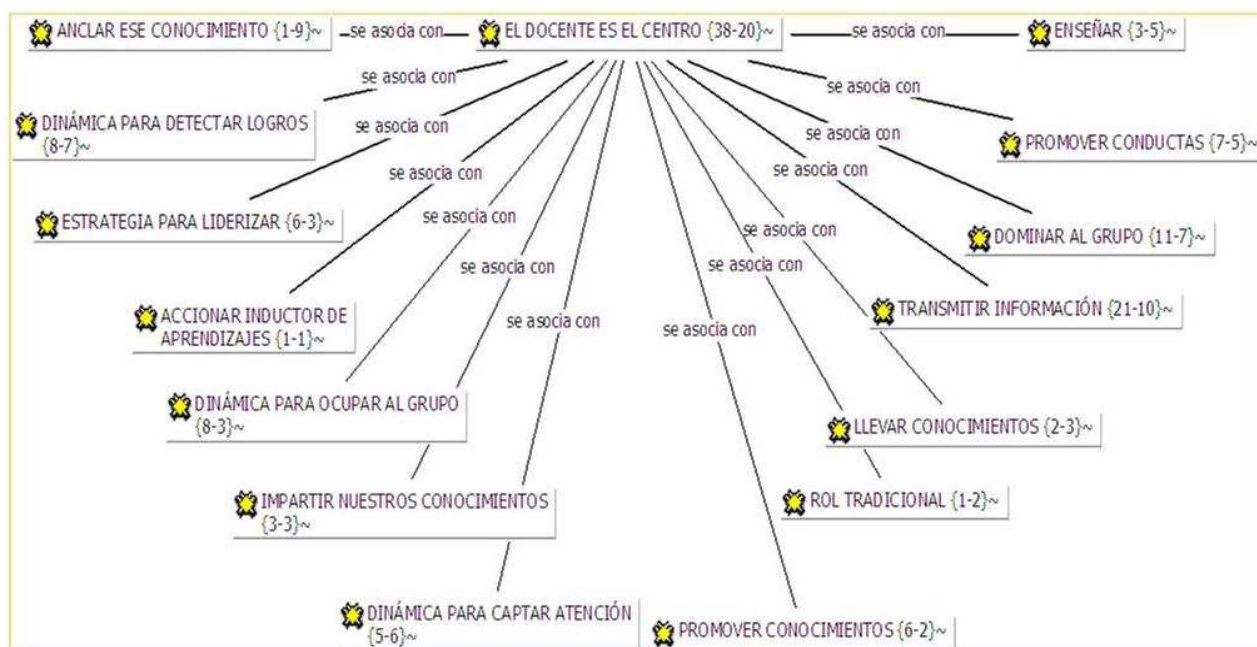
ANCLAR ESE CONOCIMIENTO {1-9}~ se asocia con EL DOCENTE ES EL CENTRO {38-20}~ se asocia con ENSEÑAR {3-5}~

se asocia con
DINÁMICA PARA DETECTAR LOGROS {8-7}~

se asocia con
se asocia con
PROMOVER CONDUCTAS {7-5}~

se asocia con
se asocia con
ESTRATEGIA PARA LIDERIZAR {6-3}~

se asocia con
se asocia con
se asocia con
DOMINAR AL GRUPO {11-7}~

se asocia con
se asocia con
ACCIONAR INDUCTOR DE APRENDIZAJES {1-1}~

se asocia con
se asocia con
TRANSMITIR INFORMACIÓN {21-10}~

DINÁMICA PARA OCUPAR AL GRUPO {8-3}~

LLEVAR CONOCIMIENTOS {2-3}~

IMPARTIR NUESTROS CONOCIMIENTOS {3-3}~

ROL TRADICIONAL {1-2}~

DINÁMICA PARA CAPTAR ATENCIÓN {5-6}~

PROMOVER CONOCIMIENTOS {6-2}~